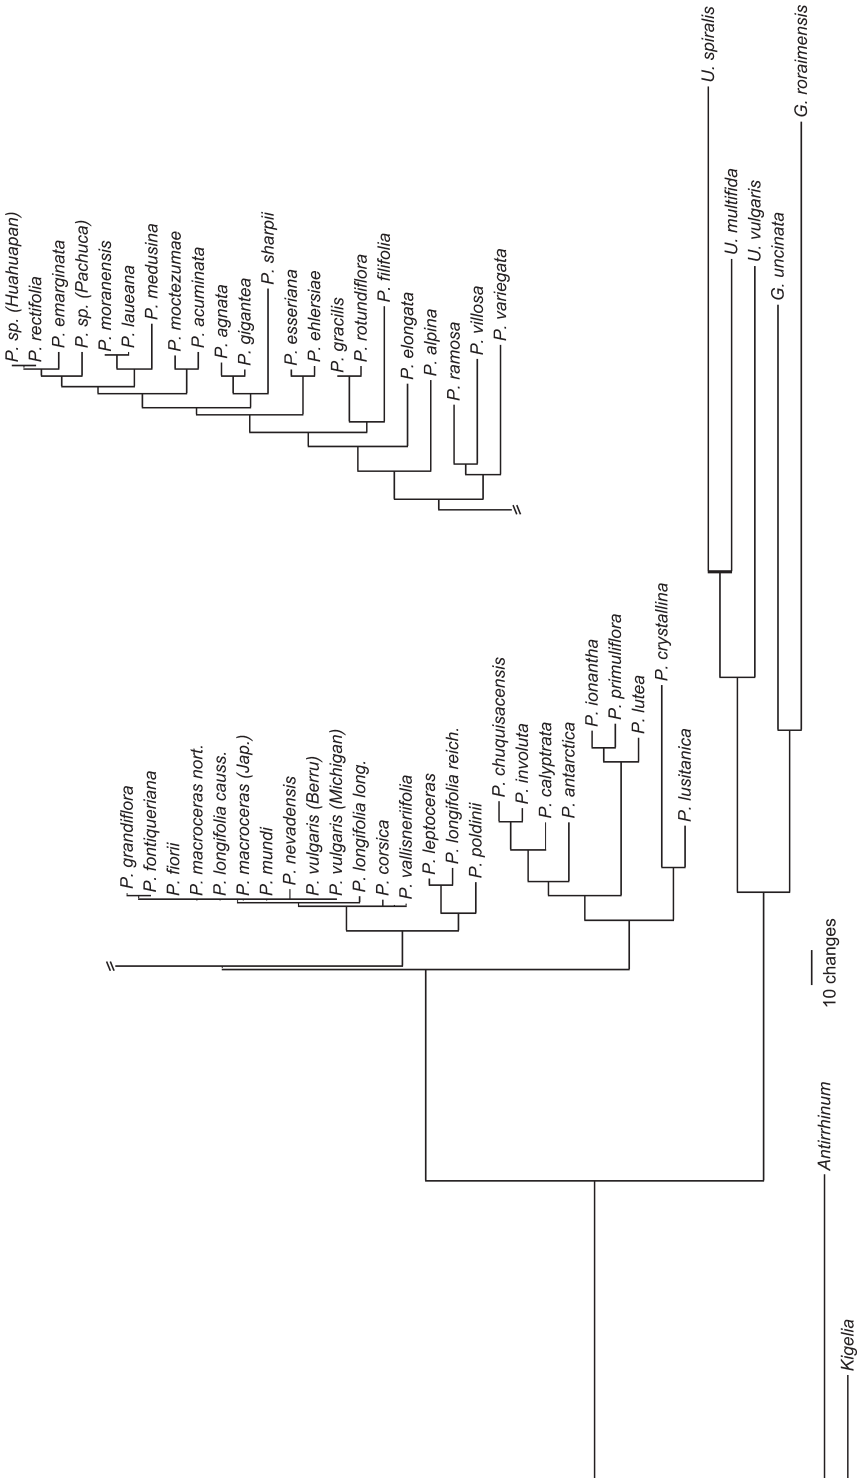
P. sp. (Huahuapan)
P. rectifolia
P. emarginata
P. sp. (Pachuca)
P. moranensis
P. laueana
P. medusina
P. moctezumae
P. acuminata
P. agnata
P. gigantea
P. sharpii
P. esseriana
P. ehlersiae
P. gracilis
P. rotundiflora
P. filifolia
P. elongata
P. alpina
P. ramosa
P. villosa
P. variegata

U. spiralis
U. multifida
U. vulgaris
G. uncinata
G. roraimensis

P. grandiflora
P. fontiqueriana
P. fiorii
P. macroceras nort.
P. longifolia causs.
P. macroceras (Jap.)
P. mundi
P. nevadensis
P. vulgaris (Berru)
P. vulgaris (Michigan)
P. longifolia long.
P. corsica
P. vallisneriifolia
P. leptoceras
P. longifolia reich.
P. poldinii
P. chuquisacensis
P. involuta
P. calyptrata
P. antarctica
P. ionantha
P. primuliflora
P. lutea
P. crystallina
P. lusitanica

10 changes

Antirrhinum

Kigelia